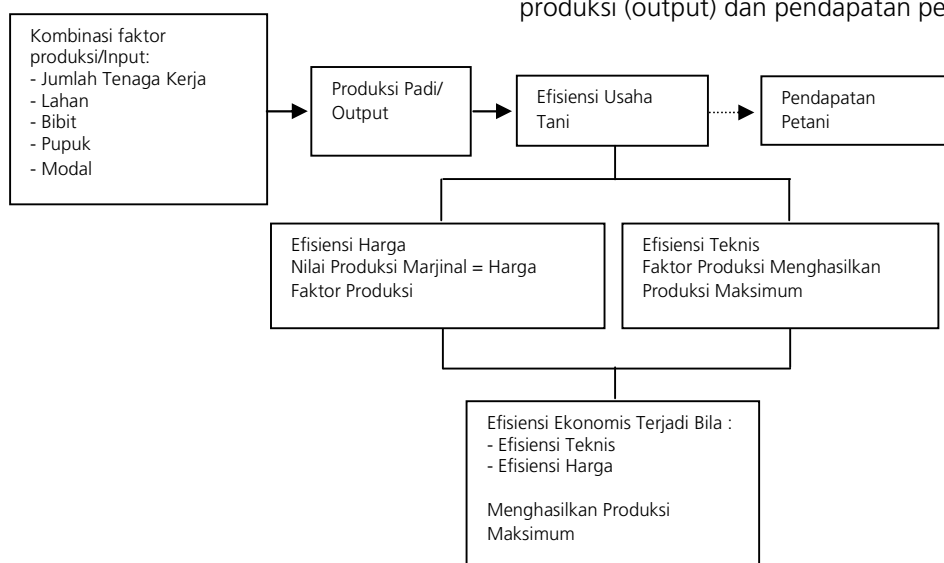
produksi (output) dan pendapatan pe

Kombinasi faktor produksi/Input:
- Jumlah Tenaga Kerja
- Lahan
- Bibit
- Pupuk
- Modal

Produksi Padi/ Output

Efisiensi Usaha Tani

Pendapatan Petani

Efisiensi Harga
Nilai Produksi Marjinal = Harga Faktor Produksi

Efisiensi Teknis
Faktor Produksi Menghasilkan Produksi Maksimum

Efisiensi Ekonomis Terjadi Bila :
- Efisiensi Teknis
- Efisiensi Harga

Menghasilkan Produksi Maksimum